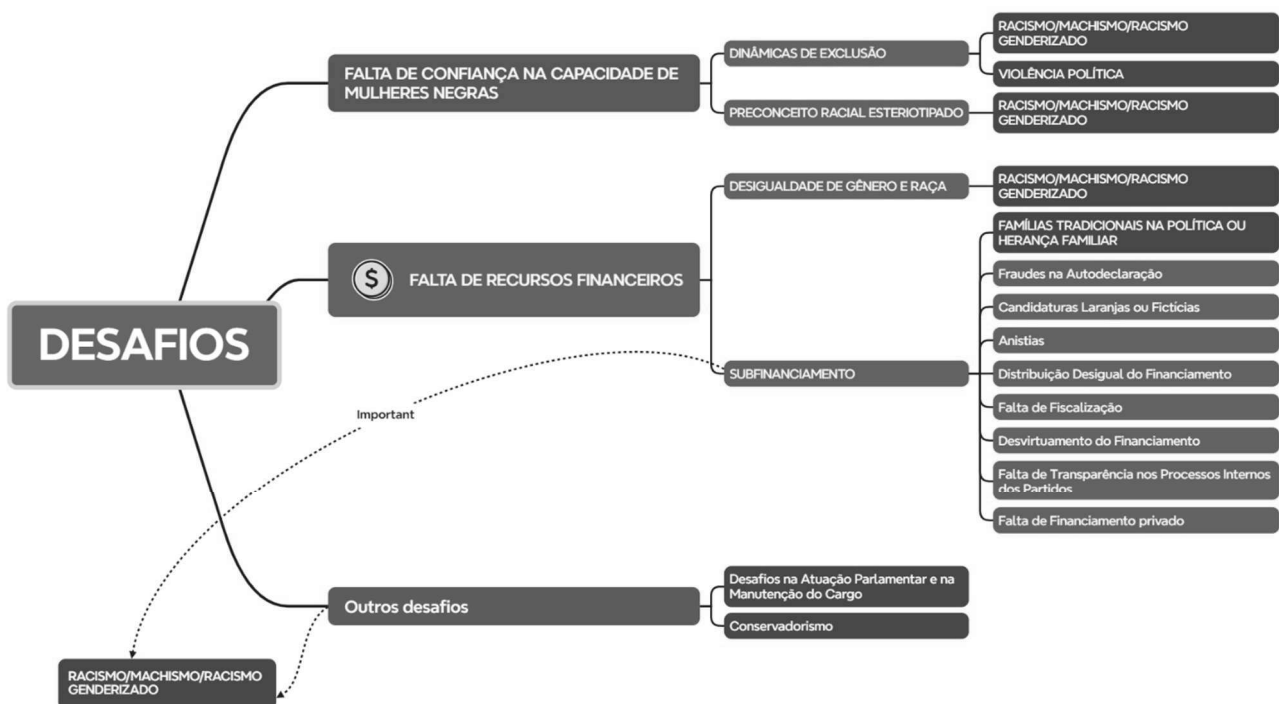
DESAFIOS

FALTA DE CONFIANÇA NA CAPACIDADE DE MULHERES NEGRAS

DINÂMICAS DE EXCLUSÃO

RACISMO/MACHISMO/RACISMO GENDERIZADO

VIOLÊNCIA POLÍTICA

PRECONCEITO RACIAL ESTERIOTIPADO

RACISMO/MACHISMO/RACISMO GENDERIZADO

FALTA DE RECURSOS FINANCEIROS

DESIGUALDADE DE GÊNERO E RAÇA

RACISMO/MACHISMO/RACISMO GENDERIZADO

SUBFINANCIAMENTO

FAMÍLIAS TRADICIONAIS NA POLÍTICA OU HERANÇA FAMILIAR

Fraudes na Autodeclaração

Candidaturas Laranjas ou Fictícias

Anistias

Distribuição Desigual do Financiamento

Falta de Fiscalização

Desvirtuamento do Financiamento

Falta de Transparência nos Processos Internos dos Partidos

Falta de Financiamento privado

Important

Outros desafios

Desafios na Atuação Parlamentar e na Manutenção do Cargo

Conservadorismo

RACISMO/MACHISMO/RACISMO GENDERIZADO